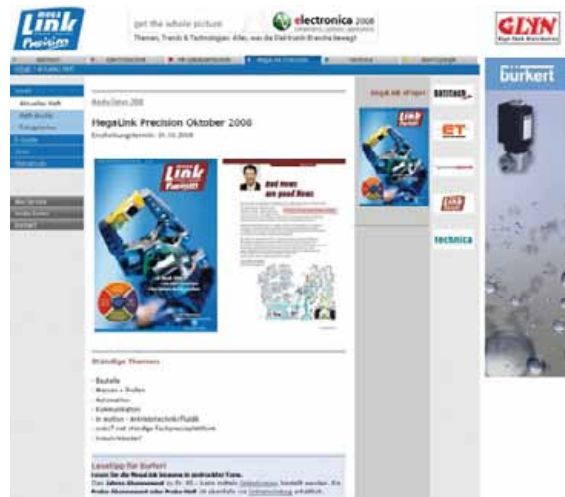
Link Precision

get the whole picture

electronica 2008

Themen, Trends & Technologien. Alles, was die Elektronik-Branche bewegt

GLYN

bürkert

MegaLink Precision Oktober 2008

Erscheinungstermin: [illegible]

Link Precision

Bad news are good news

Ständige Themen

Bauteile
Messen + Prüfen
Automation
Kommunikation
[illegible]

Lesetipp für Buffet!

technica

ET

Link